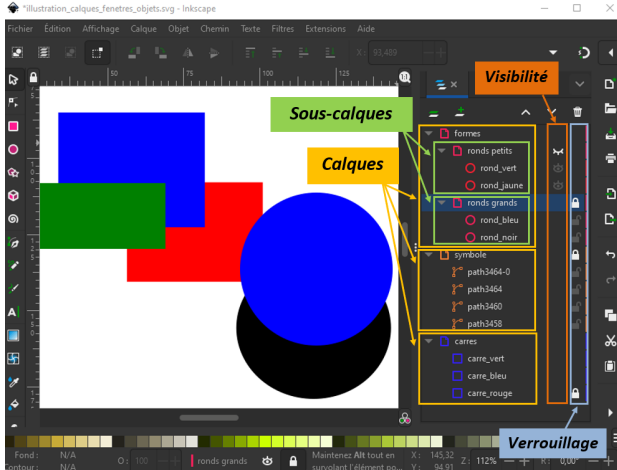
*illustration_calques_fenetres_objets.svg - Inkscape

Fichier Édition Affichage Calque Objet Chemin Texte Filtres Extensions Aide

X: 93,483

50 75 100 125 150

Visibilité

Sous-calques

Calques

formes
ronds petits
rond_vert
rond_jaune
ronds grands
rond_bleu
rond_noir
symbole
path3464-0
path3464
path3460
path3458
carres
carre_vert
carre_bleu
carre_rouge

Verrouillage

Fond : N/A
contour : N/A
O: 100
ronds grands
Maintenez Alt tout en survolant l'élément po...
X: 145,32
Y: 94,91
Z: 112%
R: 0,00°